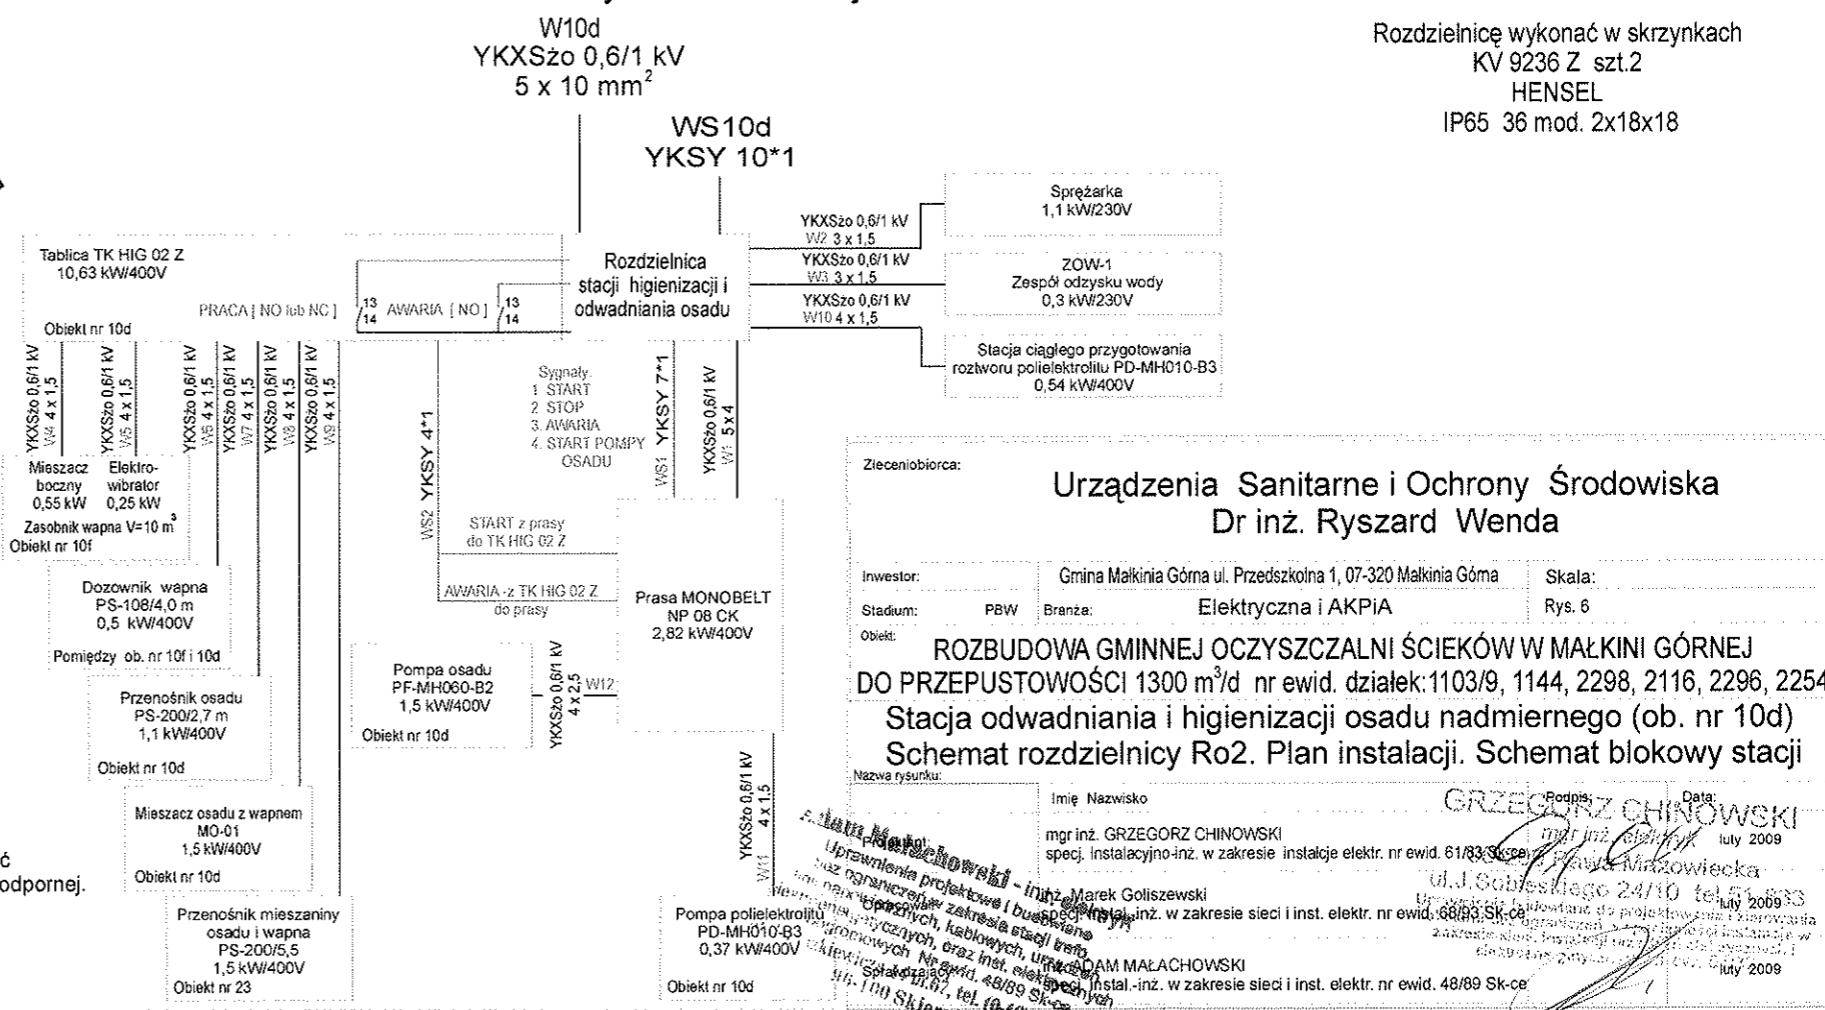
W10d
YKXSżo 0,6/1 kV
5 x 10 mm$^2$

WS10d
YKSY 10*1

Rozdzielnicę wykonać w skrzynkach
KV 9236 Z szt.2
HENSEL
IP65 36 mod. 2x18x18

Tablica TK HIG 02 Z
10,63 kW/400V

PRACA [ NO lub NC ]

13
14
AWARIA [ NO ]
13
14

Obiekt nr 10d

Rozdzielnica stacji higienizacji i odwadniania osadu

YKXSżo 0,6/1 kV
W2 3 x 1,5
YKXSżo 0,6/1 kV
W3 3 x 1,5
YKXSżo 0,6/1 kV
W10 4 x 1,5

Sprężarka
1,1 kW/230V

ZOW-1
Zespół odzysku wody
0,3 kW/230V

Stacja ciągłego przygotowania roztworu polielektrolitu PD-MH010-B3
0,54 kW/400V

YKXSżo 0,6/1 kV W4 4 x 1,5
YKXSżo 0,6/1 kV W5 4 x 1,5
YKXSżo 0,6/1 kV W6 4 x 1,5
YKXSżo 0,6/1 kV W7 4 x 1,5
YKXSżo 0,6/1 kV W8 4 x 1,5
YKXSżo 0,6/1 kV W9 4 x 1,5

Sygnały
1. START
2. STOP
3. AWARIA
4. START POMPY OSADU

WS2 YKSY 4*1
WS1 YKSY 7*1
YKXSżo 0,6/1 kV W1 5x4

Mieszacz boczny 0,55 kW
Elektrowibrator 0,25 kW
Zasobnik wapna V=10 m$^3$
Obiekt nr 10f

START z prasy do TK HIG 02 Z

AWARIA - z TK HIG 02 Z do prasy

Dozownik wapna
PS-108/4,0 m
0,5 kW/400V
Pomiędzy ob. nr 10f i 10d

Prasa MONOBELT
NP 08 CK
2,82 kW/400V

Pompa osadu
PF-MH060-B2
1,5 kW/400V
Obiekt nr 10d

YKXSżo 0,6/1 kV 4 x 2,5 W12

Przenośnik osadu
PS-200/2,7 m
1,1 kW/400V
Obiekt nr 10d

Mieszacz osadu z wapnem
MO-01
1,5 kW/400V
Obiekt nr 10d

YKXSżo 0,6/1 kV 4 x 1,5 W11

Przenośnik mieszaniny osadu i wapna
PS-200/5,5
1,5 kW/400V
Obiekt nr 23

Pompa polielektrolitu
PD-MH010-B3
0,37 kW/400V
Obiekt nr 10d

ć
odpornej.

Zleceniobiorca:
Urządzenia Sanitarne i Ochrony Środowiska
Dr inż. Ryszard Wenda

Inwestor: Gmina Małkinia Górna ul. Przedszkolna 1, 07-320 Małkinia Górna
Skala:
Stadium: PBW
Branża: Elektryczna i AKPiA
Rys. 6
Obiekt:
ROZBUDOWA GMINNEJ OCZYSZCZALNI ŚCIEKÓW W MAŁKINI GÓRNEJ DO PRZEPUSTOWOŚCI 1300 m$^3$/d nr ewid. działek:1103/9, 1144, 2298, 2116, 2296, 2254
Stacja odwadniania i higienizacji osadu nadmiernego (ob. nr 10d)
Schemat rozdzielnicy Ro2. Plan instalacji. Schemat blokowy stacji
Nazwa rysunku:

Imię Nazwisko
Podpis:
Data:
Projektant: mgr inż. GRZEGORZ CHINOWSKI
specj. instalacyjno-inż. w zakresie instalcje elektr. nr ewid. 61/83/Sk-ce
luty 2009
Opracował: inż. Marek Goliszewski
specj. instal.-inż. w zakresie sieci i inst. elektr. nr ewid. 68/93 Sk-ce
Sprawdzający: inż. ADAM MAŁACHOWSKI
specj. instal.-inż. w zakresie sieci i inst. elektr. nr ewid. 48/89 Sk-ce
luty 2009

GRZEGORZ CHINOWSKI
mgr inż. elektryk
Mazowiecka
ul. J. Sobieskiego 24/10 tel. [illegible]

Adam Małachowski - inż. elektryk
Uprawnienia projektowe i budowlane bez ograniczeń w zakresie stacji trafo, sieci napowietrznych, kablowych, urządzeń elektroenergetycznych, oraz inst. elektrycznych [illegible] Nr ewid. 48/89 Sk-ce
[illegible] tel. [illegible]